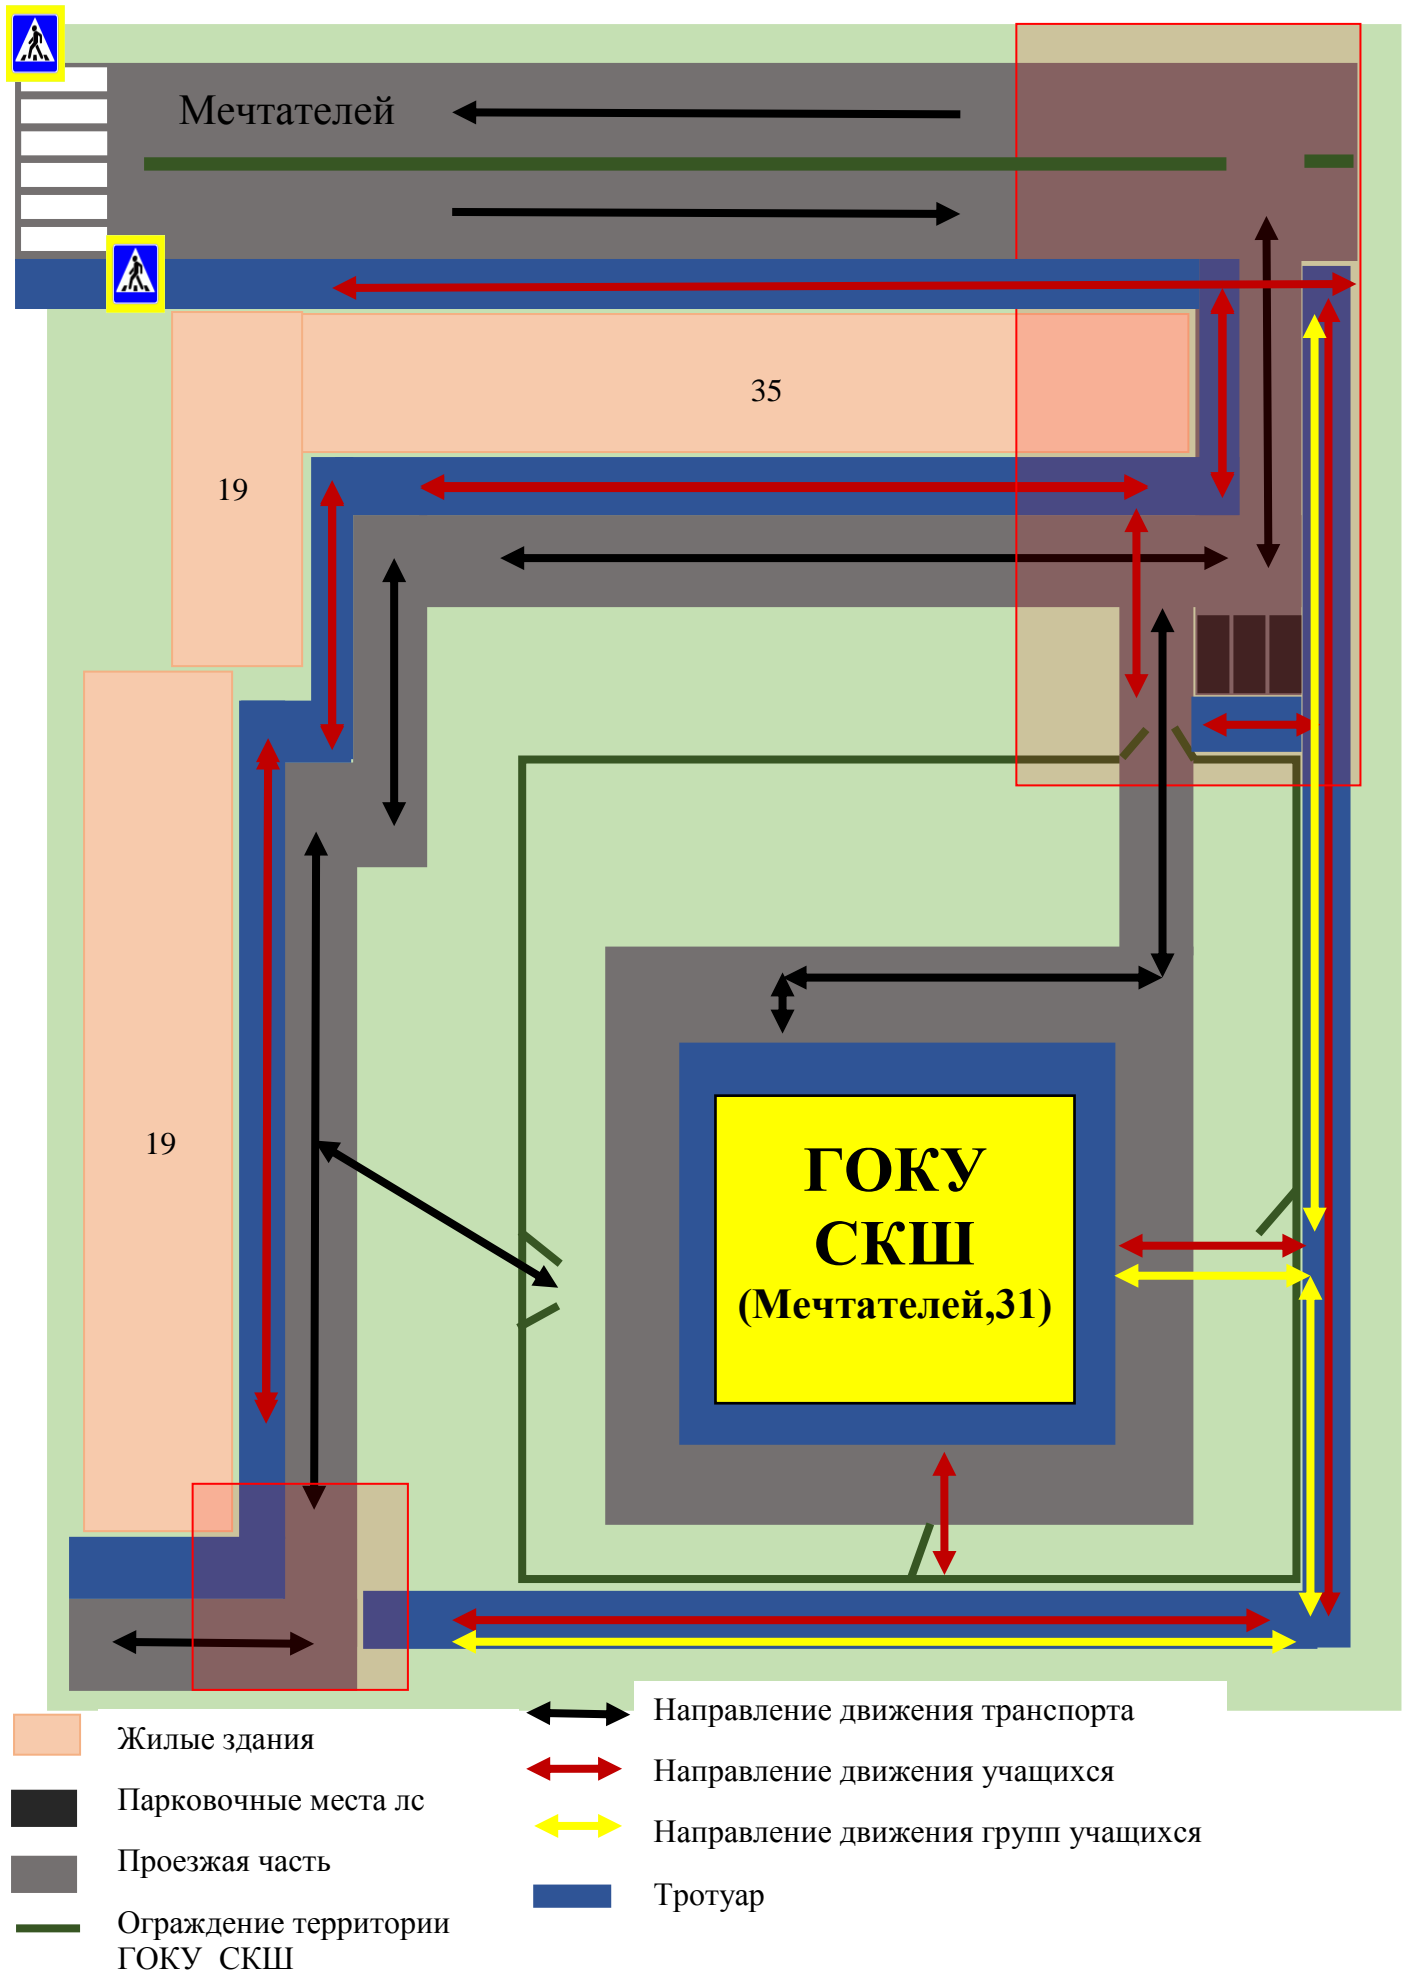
Мечтателей

35

19

19

ГОКУ
СКШ
(Мечтателей,31)

Жилые здания

Парковочные места лс

Проезжая часть

Ограждение территории ГОКУ СКШ

Направление движения транспорта

Направление движения учащихся

Направление движения групп учащихся

Тротуар